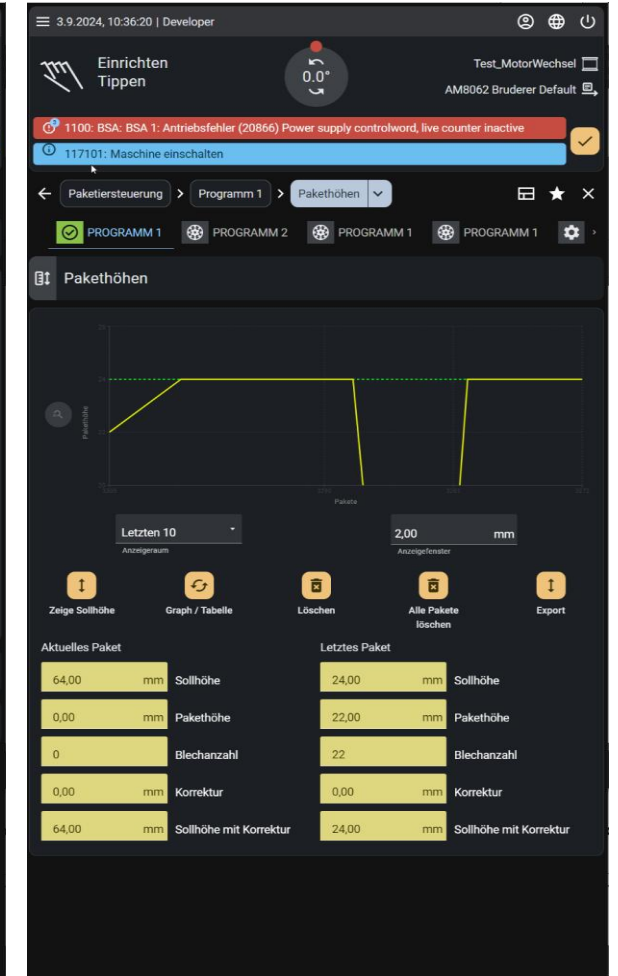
3.9.2024, 10:36:20 | Developer

Einrichten
Tippen

0.0°

Test_MotorWechsel
AM8062 Bruderer Default

1100: BSA: BSA 1: Antriebsfehler (20866) Power supply controlword, live counter inactive
117101: Maschine einschalten

Paketiersteuerung > Programm 1 > Pakethöhen

PROGRAMM 1 PROGRAMM 2 PROGRAMM 1 PROGRAMM 1

Pakethöhen

Pakethöhe
Pakete

Letzten 10
Anzeigeraum

2,00 mm
Anzeigefenster

Zeige Sollhöhe
Graph / Tabelle
Löschen
Alle Pakete löschen
Export

Aktuelles Paket

| | | |
|---|---|---|
| 64,00 | mm | Sollhöhe |
| 0,00 | mm | Pakethöhe |
| 0 | | Blechanzahl |
| 0,00 | mm | Korrektur |
| 64,00 | mm | Sollhöhe mit Korrektur |

Letztes Paket

| | | |
|---|---|---|
| 24,00 | mm | Sollhöhe |
| 22,00 | mm | Pakethöhe |
| 22 | | Blechanzahl |
| 0,00 | mm | Korrektur |
| 24,00 | mm | Sollhöhe mit Korrektur |